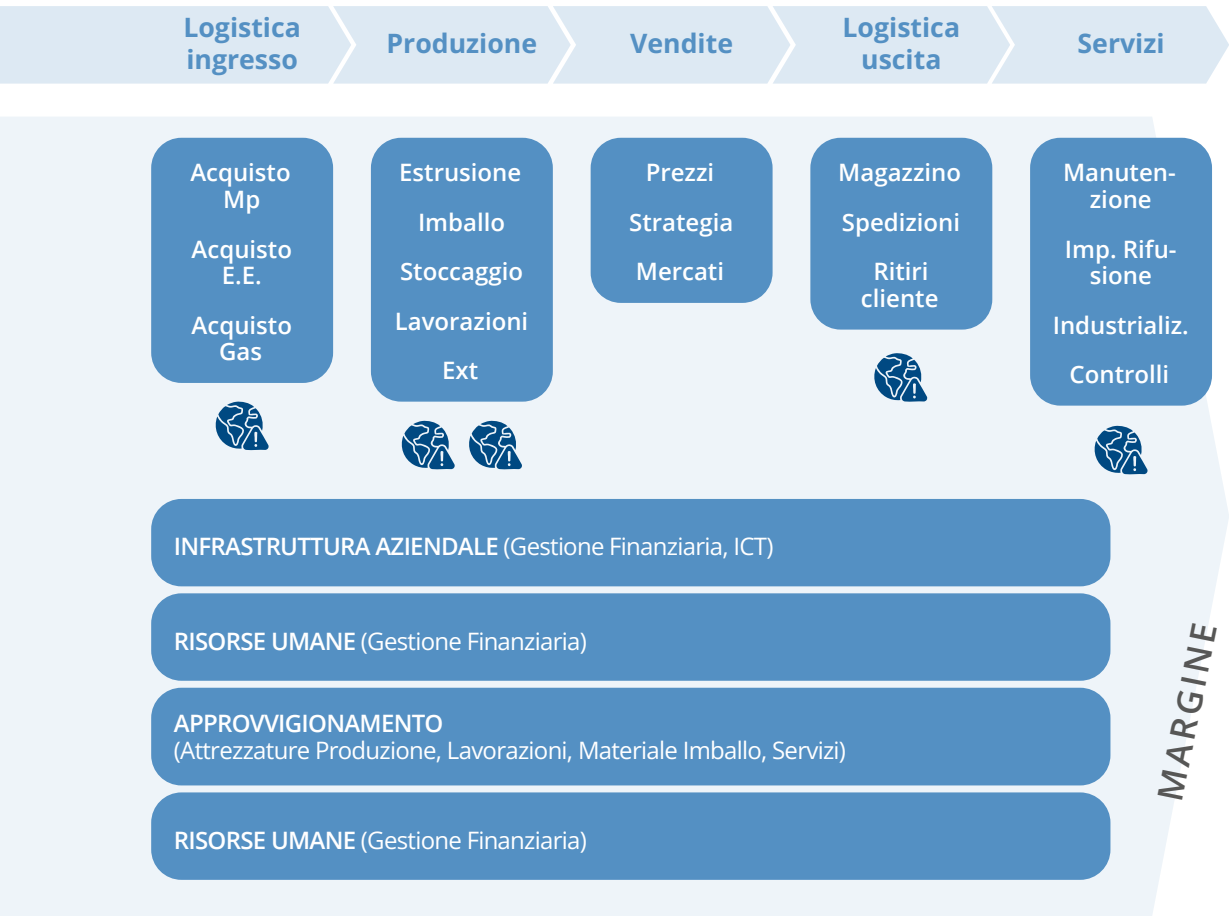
Logistica ingresso

Produzione

Vendite

Logistica uscita

Servizi

Acquisto Mp

Acquisto E.E.

Acquisto Gas

Estrusione

Imballo

Stoccaggio

Lavorazioni

Ext

Prezzi

Strategia

Mercati

Magazzino

Spedizioni

Ritiri cliente

Manutenzione

Imp. Rifusione

Industrializ.

Controlli

INFRASTRUTTURA AZIENDALE (Gestione Finanziaria, ICT)

RISORSE UMANE (Gestione Finanziaria)

APPROVVIGIONAMENTO
(Attrezzature Produzione, Lavorazioni, Materiale Imballo, Servizi)

RISORSE UMANE (Gestione Finanziaria)

MARGINE